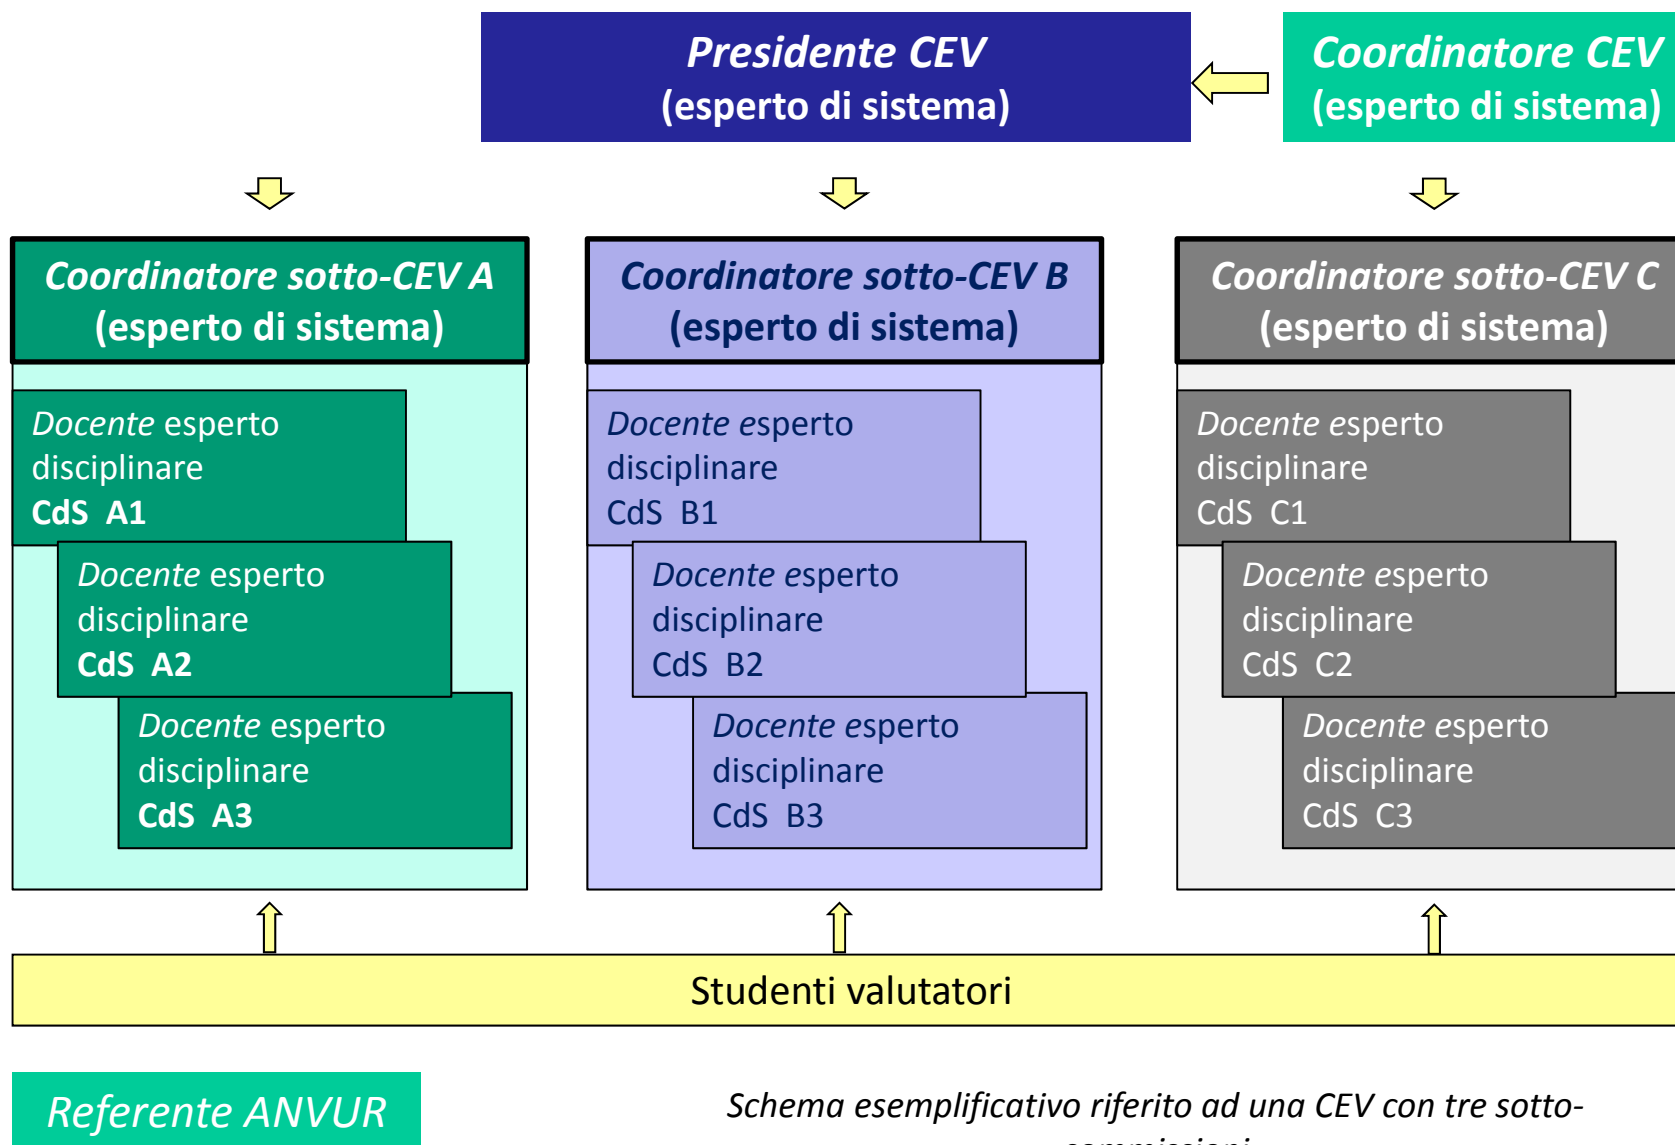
Presidente CEV
(esperto di sistema)

Coordinatore CEV
(esperto di sistema)

Coordinatore sotto-CEV A
(esperto di sistema)

Docente esperto disciplinare
CdS A1

Docente esperto disciplinare
CdS A2

Docente esperto disciplinare
CdS A3

Coordinatore sotto-CEV B
(esperto di sistema)

Docente esperto disciplinare
CdS B1

Docente esperto disciplinare
CdS B2

Docente esperto disciplinare
CdS B3

Coordinatore sotto-CEV C
(esperto di sistema)

Docente esperto disciplinare
CdS C1

Docente esperto disciplinare
CdS C2

Docente esperto disciplinare
CdS C3

Studenti valutatori

Referente ANVUR

Schema esemplificativo riferito ad una CEV con tre sotto-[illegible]